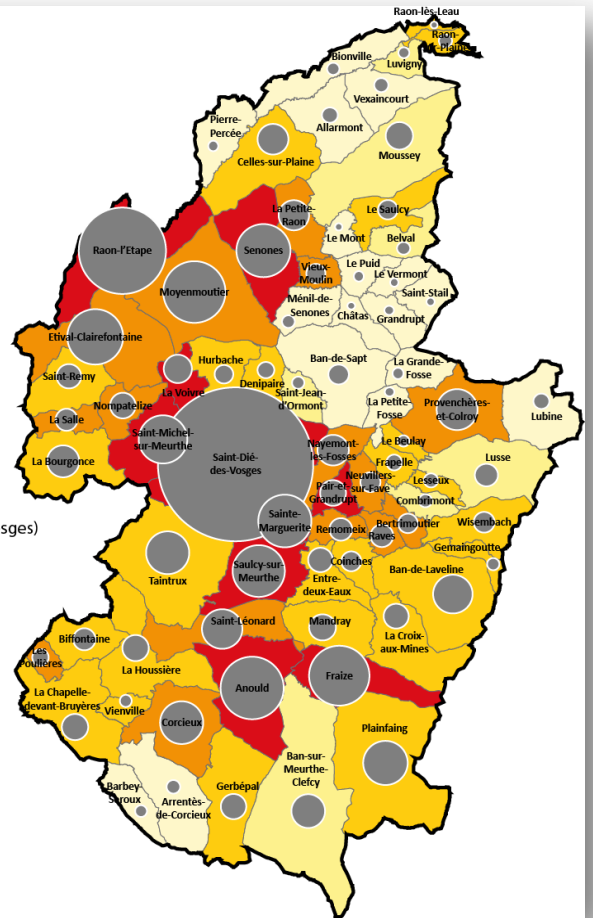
Raon-lès-Leau
Raon-sur-Plaine
Bionville
Luvigny
Vexaincourt
Pierre-Percée
Allarmont
Celles-sur-Plaine
Moussey
Le Saulcy
La Petite-Raon
Le Mont
Belval
Raon-l'Etape
Senones
Le Puid
Le Vermont
Moyenmoutier
Vieux-Moulin
Saint-Stail
Ménil-de-Senones
Châtas
Grandrupt
Etival-Clairefontaine
Ban-de-Sapt
La Grande-Fosse
Hurbache
Saint-Remy
Denipaire
Saint-Jean-d'Ormont
La Volvre
La Petite-Fosse
Provenchères-et-Colroy
Lubine
Nompatelize
La Salle
Saint-Michel-sur-Meurthe
Le Beulay
Saint-Dié-des-Vosges
Nayemont-les-Fosses
Frapelle
Lusse
La Bourgonce
Neuvillers-sur-Fave
Lesseux
Pair-et-Grandrupt
Combrimont
sges)
Sainte-Marguerite
Remomeix
Bertrimoutier
Wisembach
Raves
Gemaingoutte
Coinches
Taintrux
Saulcy-sur-Meurthe
Ban-de-Laveline
Entre-deux-Eaux
Saint-Léonard
Mandray
La Croix-aux-Mines
Biffontaine
Les Poulières
La Houssière
Anould
Fraize
La Chapelle-devant-Bruyères
Vienville
Corcieux
Plainfaing
Ban-sur-Meurthe-Clefcy
Barbey-Seroux
Arrentès-de-Corcieux
Gerbépal